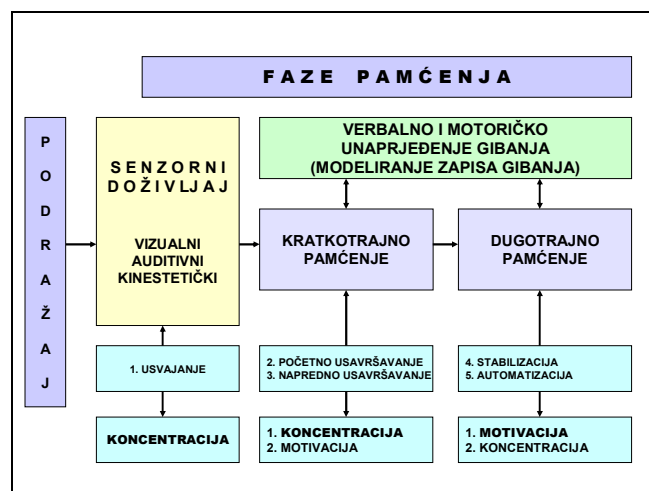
FAZE PAMĆENJA

P
O
D
R
A
Ž
A
J

SENZORNI DOŽIVLJAJ

VIZUALNI
AUDITIVNI
KINESTETIČKI

VERBALNO I MOTORIČKO UNAPRJEĐENJE GIBANJA (MODELIRANJE ZAPISA GIBANJA)

KRATKOTRAJNO PAMĆENJE

DUGOTRAJNO PAMĆENJE

1. USVAJANJE

2. POČETNO USAVRŠAVANJE
3. NAPREDNO USAVRŠAVANJE

4. STABILIZACIJA
5. AUTOMATIZACIJA

KONCENTRACIJA

1. KONCENTRACIJA
2. MOTIVACIJA

1. MOTIVACIJA
2. KONCENTRACIJA